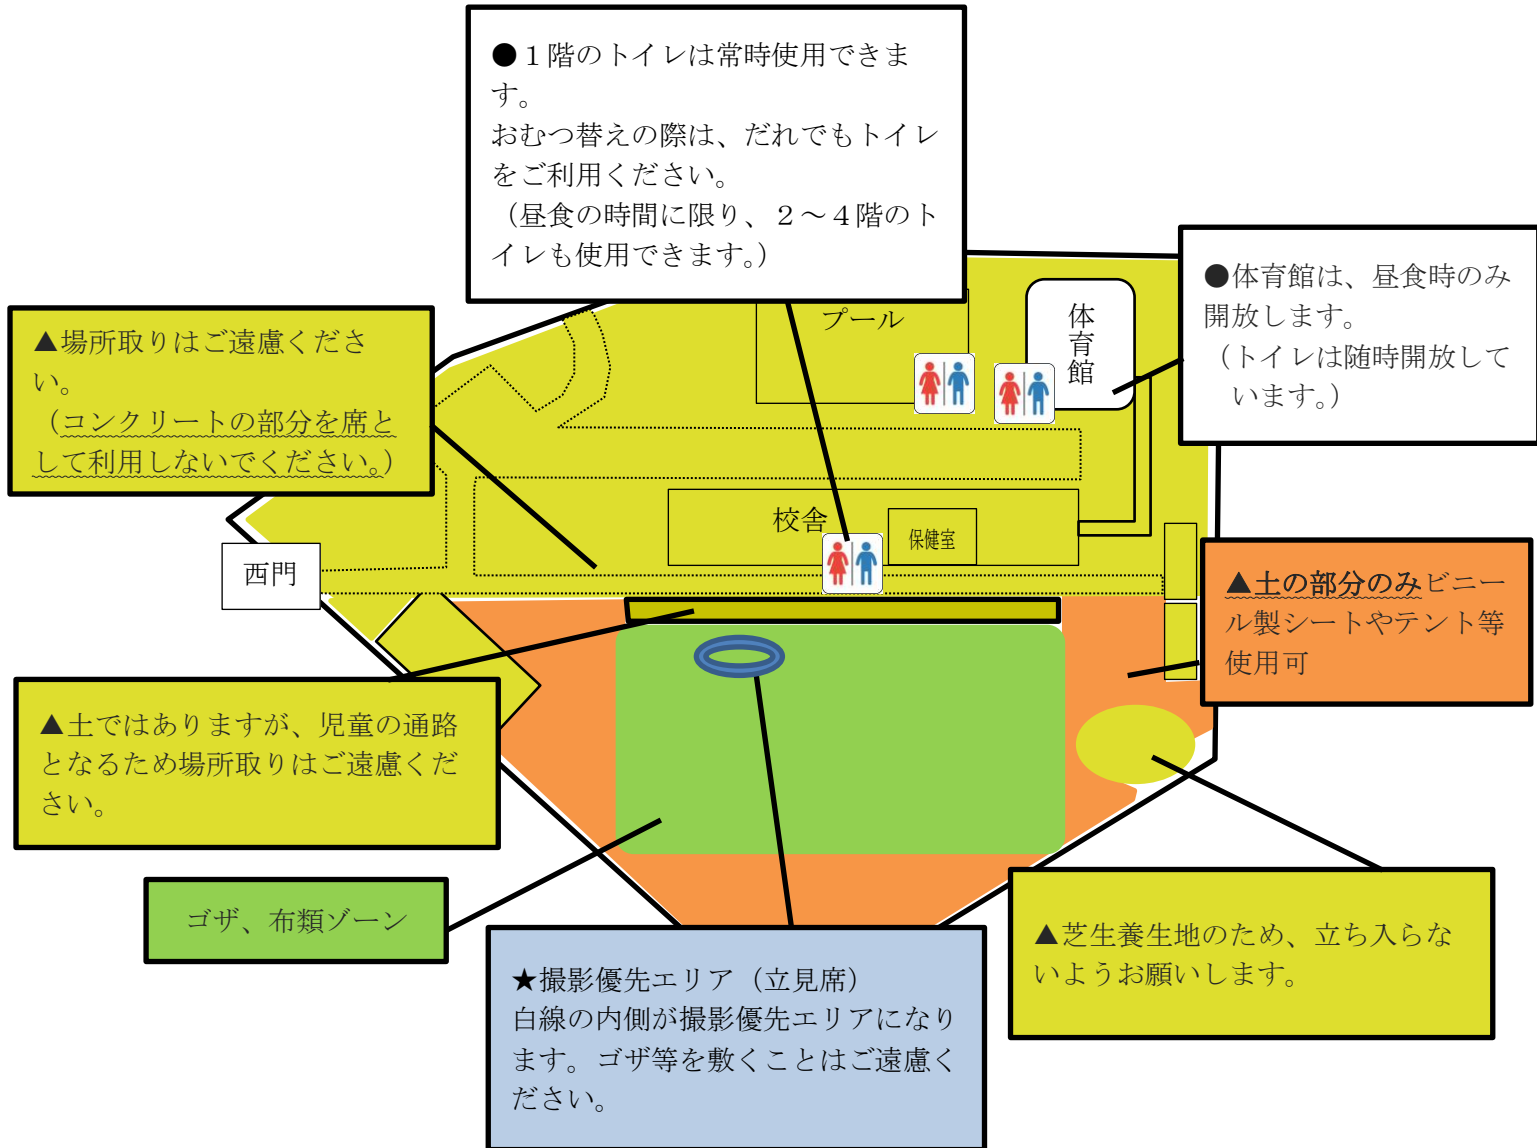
●１階のトイレは常時使用できます。
おむつ替えの際は、だれでもトイレをご利用ください。
（昼食の時間に限り、２～４階のトイレも使用できます。）

▲場所取りはご遠慮ください。
（コンクリートの部分を席として利用しないでください。）

プール

体育館

●体育館は、昼食時のみ開放します。
（トイレは随時開放しています。）

校舎

保健室

西門

▲土の部分のみビニール製シートやテント等使用可

▲土ではありますが、児童の通路となるため場所取りはご遠慮ください。

ゴザ、布類ゾーン

★撮影優先エリア（立見席）
白線の内側が撮影優先エリアになります。ゴザ等を敷くことはご遠慮ください。

▲芝生養生地のため、立ち入らないようお願いします。